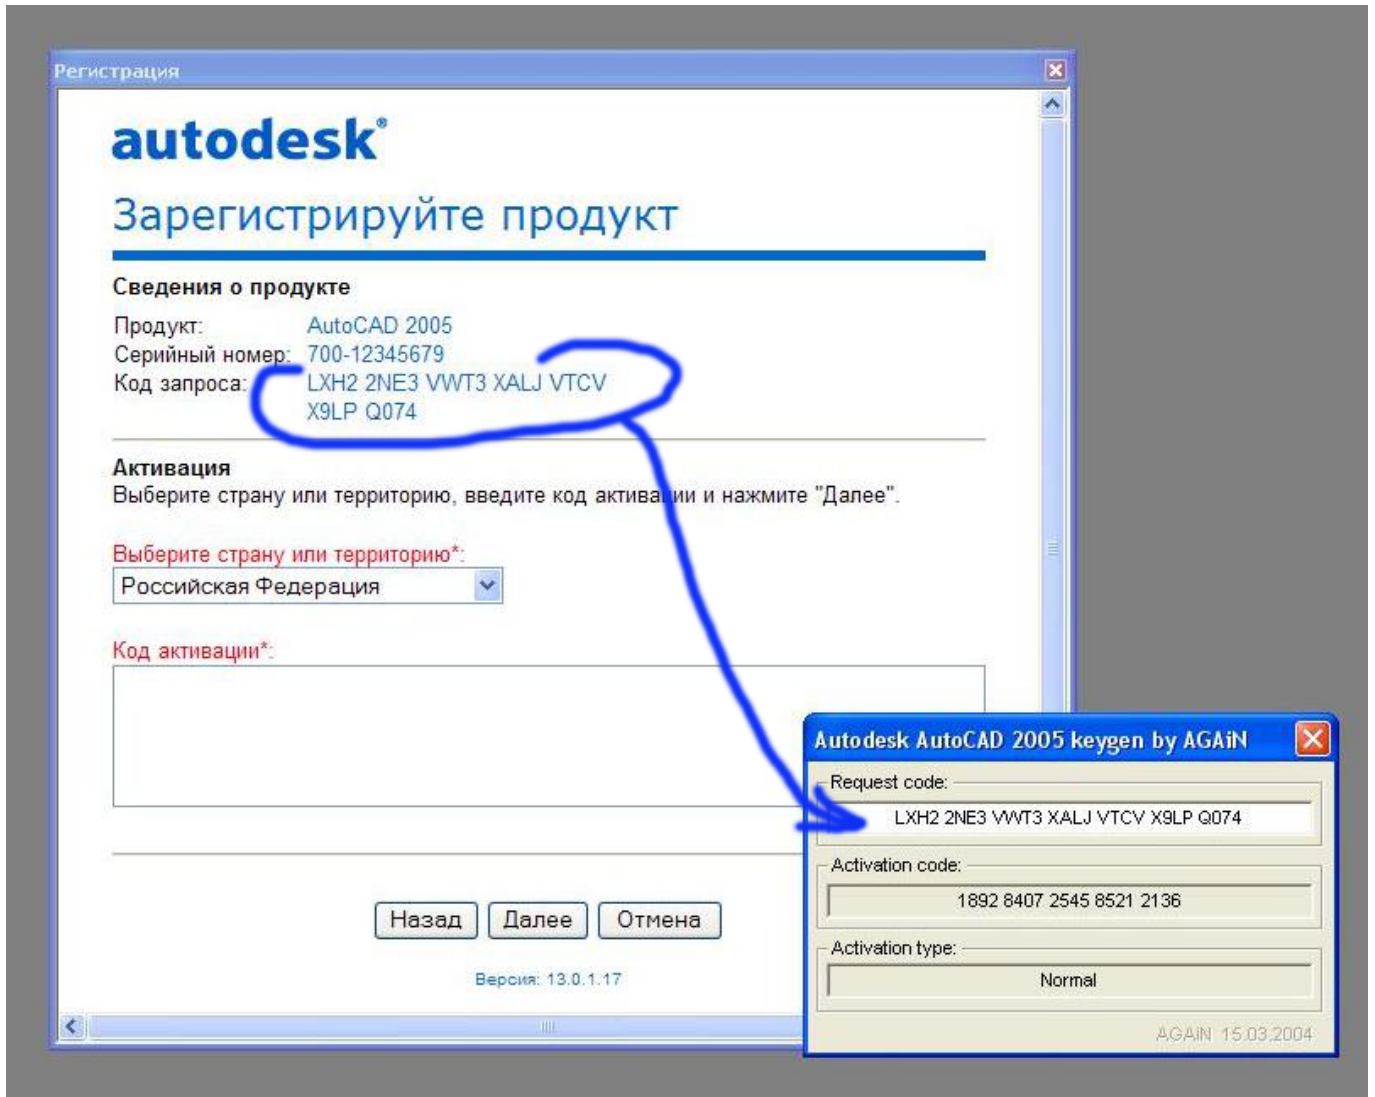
Регистрация

autodesk®

Зарегистрируйте продукт

Сведения о продукте

Продукт: AutoCAD 2005
Серийный номер: 700-12345679
Код запроса: LXH2 2NE3 VWT3 XALJ VTCV X9LP Q074

Активация
Выберите страну или территорию, введите код активации и нажмите "Далее".

Выберите страну или территорию*:
Российская Федерация

Код активации*:

Назад Далее Отмена

Версия: 13.0.1.17

Autodesk AutoCAD 2005 keygen by AGAiN

Request code:
LXH2 2NE3 VWT3 XALJ VTCV X9LP Q074

Activation code:
1892 8407 2545 8521 2136

Activation type:
Normal

AGAiN 15.03.2004